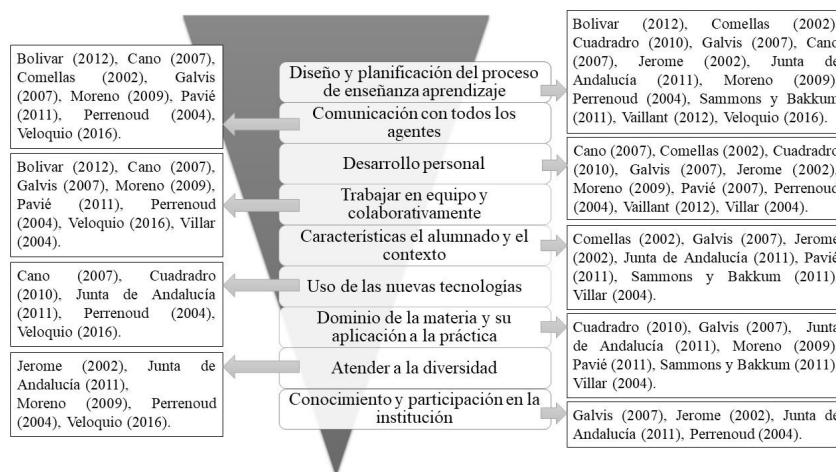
Bolivar (2012), Cano (2007), Comellas (2002), Galvis (2007), Moreno (2009), Pavié (2011), Perrenoud (2004), Veloquio (2016).

Bolivar (2012), Cano (2007), Galvis (2007), Moreno (2009), Pavié (2011), Perrenoud (2004), Veloquio (2016), Villar (2004).

Cano (2007), Cuadradro (2010), Junta de Andalucía (2011), Perrenoud (2004), Veloquio (2016).

Jerome (2002), Junta de Andalucía (2011), Moreno (2009), Perrenoud (2004), Veloquio (2016).

Diseño y planificación del proceso de enseñanza aprendizaje

Comunicación con todos los agentes

Desarrollo personal

Trabajar en equipo y colaborativamente

Características el alumnado y el contexto

Uso de las nuevas tecnologías

Dominio de la materia y su aplicación a la práctica

Atender a la diversidad

Conocimiento y participación en la institución

Bolivar (2012), Comellas (2002), Cuadradro (2010), Galvis (2007), Cano (2007), Jerome (2002), Junta de Andalucía (2011), Moreno (2009), Perrenoud (2004), Sammons y Bakkum (2011), Vaillant (2012), Veloquio (2016).

Cano (2007), Comellas (2002), Cuadradro (2010), Galvis (2007), Jerome (2002), Moreno (2009), Pavié (2007), Perrenoud (2004), Vaillant (2012), Villar (2004).

Comellas (2002), Galvis (2007), Jerome (2002), Junta de Andalucía (2011), Pavié (2011), Sammons y Bakkum (2011), Villar (2004).

Cuadradro (2010), Galvis (2007), Junta de Andalucía (2011), Moreno (2009), Pavié (2011), Sammons y Bakkum (2011), Villar (2004).

Galvis (2007), Jerome (2002), Junta de Andalucía (2011), Perrenoud (2004).